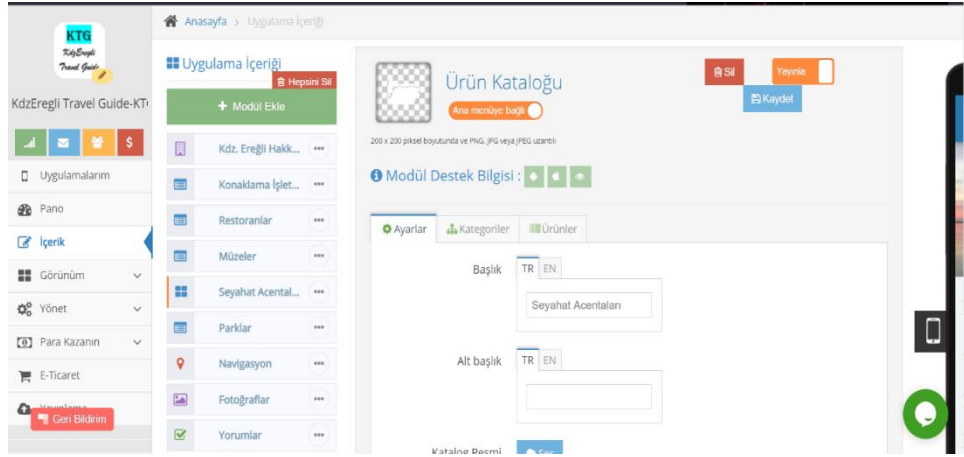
KTG
KdzEregli Travel Guide

KdzEregli Travel Guide-KT

Uygulamalarım
Pano
İçerik
Görünüm
Yönet
Para Kazanın
E-Ticaret
Geri Bildirim

Anasayfa > Uygulama İçeriği

Uygulama İçeriği
Hepsini Sil
+ Modül Ekle
Kdz. Ereğli Hakk...
Konaklama İşlet...
Restoranlar
Müzeler
Seyahat Acental...
Parklar
Navigasyon
Fotoğraflar
Yorumlar

Ürün Kataloğu
Ana menüye bağlı
Sil
Yayınla
Kaydet
200 x 200 piksel boyutunda ve PNG, JPG veya JPEG uzantılı

Modül Destek Bilgisi :

Ayarlar
Kategoriler
Ürünler

Başlık
TR EN
Seyahat Acentaları

Alt başlık
TR EN

Katalog Resmi
Seç